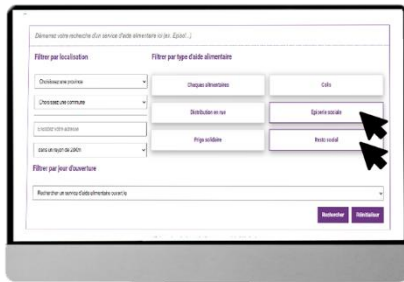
Démarrez votre recherche d'un service d'aide alimentaire ici (ex. Episol...)

Filtrer par localisation

Choisissez une province

Choisissez une commune

Insérer votre adresse

dans un rayon de 20Km

Filtrer par type d'aide alimentaire

Chèques alimentaires

Colis

Distribution en rue

Épicerie sociale

Frigo solidaire

Resto social

Filtrer par jour d'ouverture

Rechercher un service d'aide alimentaire ouvert le

Rechercher

Réinitialiser